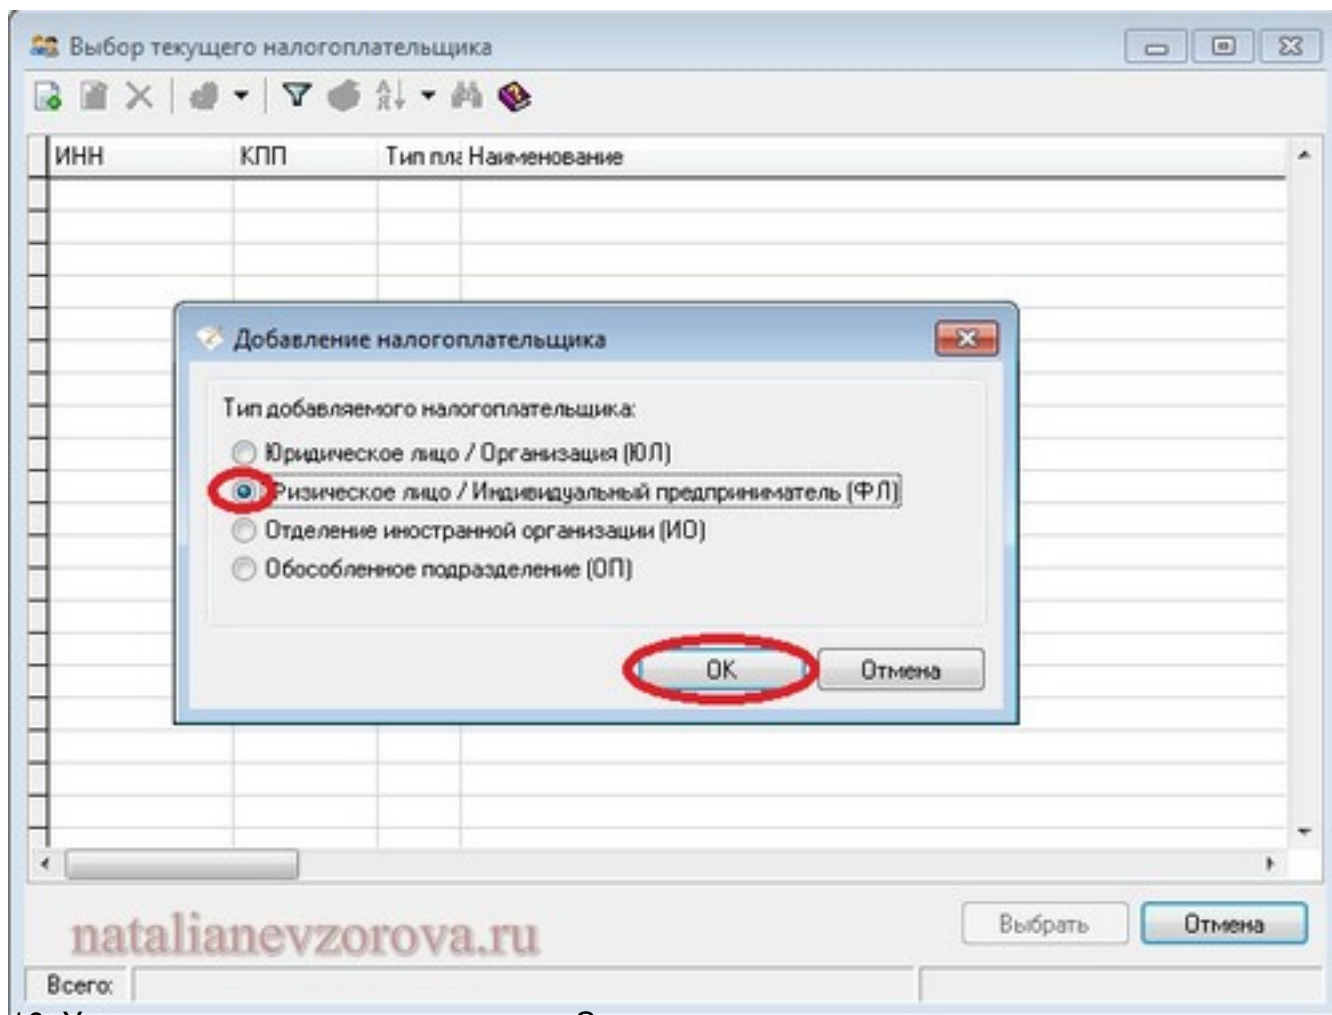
Выбор текущего налогоплательщика

| ИНН | КПП | Тип пла | Наименование |
|---|---|---|---|

Добавление налогоплательщика

Тип добавляемого налогоплательщика:

Юридическое лицо / Организация (ЮЛ)

Физическое лицо / Индивидуальный предприниматель (ФЛ)

Отделение иностранной организации (ИО)

Обособленное подразделение (ОП)

OK Отмена

natalianevzorova.ru

Выбрать Отмена

Всего: